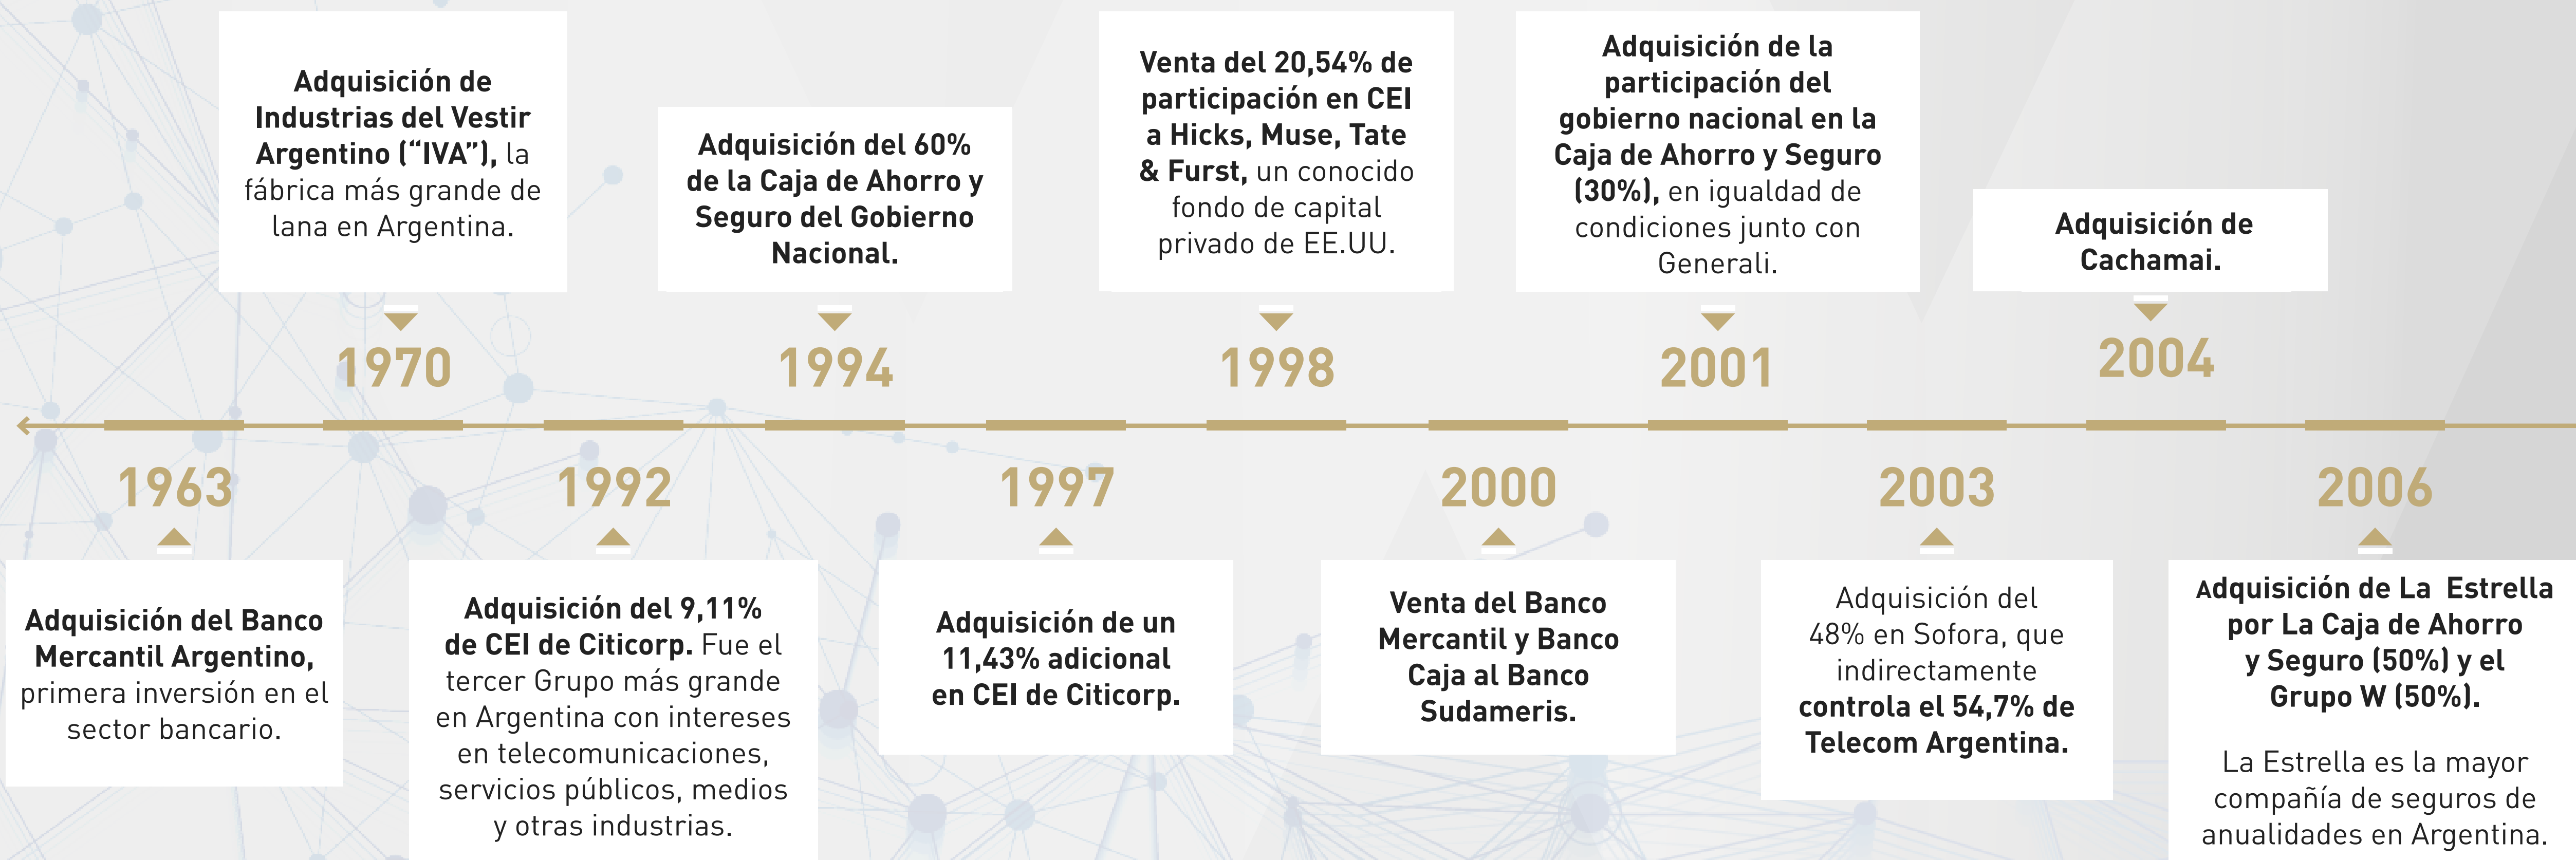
Adquisición de Industrias del Vestir Argentino ("IVA"), la fábrica más grande de lana en Argentina.

1970

Adquisición del 60% de la Caja de Ahorro y Seguro del Gobierno Nacional.

1994

Venta del 20,54% de participación en CEI a Hicks, Muse, Tate & Furst, un conocido fondo de capital privado de EE.UU.

1998

Adquisición de la participación del gobierno nacional en la Caja de Ahorro y Seguro (30%), en igualdad de condiciones junto con Generali.

2001

Adquisición de Cachamai.

2004

1963

Adquisición del Banco Mercantil Argentino, primera inversión en el sector bancario.

1992

Adquisición del 9,11% de CEI de Citicorp. Fue el tercer Grupo más grande en Argentina con intereses en telecomunicaciones, servicios públicos, medios y otras industrias.

1997

Adquisición de un 11,43% adicional en CEI de Citicorp.

2000

Venta del Banco Mercantil y Banco Caja al Banco Sudameris.

2003

Adquisición del 48% en Sofora, que indirectamente controla el 54,7% de Telecom Argentina.

2006

Adquisición de La Estrella por La Caja de Ahorro y Seguro (50%) y el Grupo W (50%).

La Estrella es la mayor compañía de seguros de anualidades en Argentina.